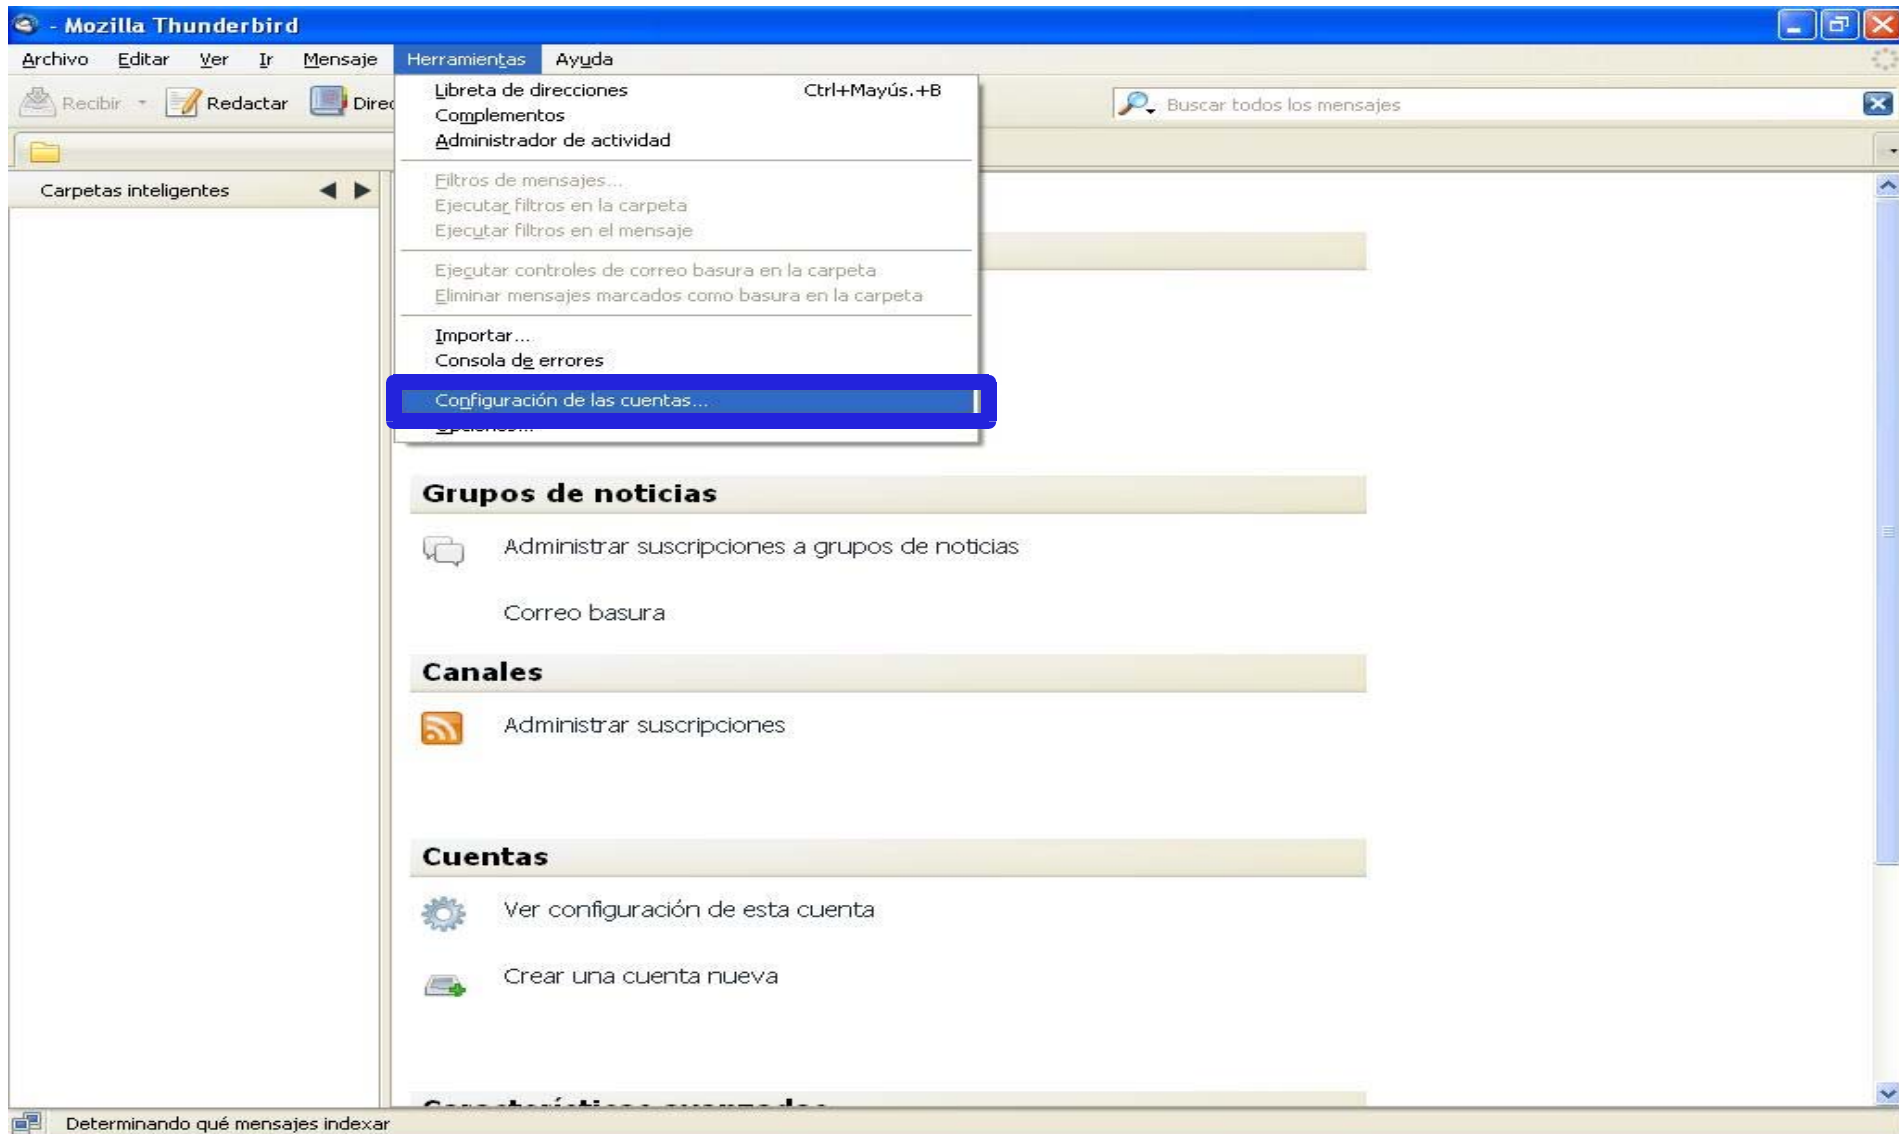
- Mozilla Thunderbird

Archivo Editar Ver Ir Mensaje Herramientas Ayuda

Recibir Redactar Direc

Buscar todos los mensajes

Libreta de direcciones Ctrl+Mayús.+B
Complementos
Administrador de actividad
Filtros de mensajes...
Ejecutar filtros en la carpeta
Ejecutar filtros en el mensaje
Ejecutar controles de correo basura en la carpeta
Eliminar mensajes marcados como basura en la carpeta
Importar...
Consola de errores
Configuración de las cuentas...
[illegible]

Carpetas inteligentes

Grupos de noticias

Administrar suscripciones a grupos de noticias

Correo basura

Canales

Administrar suscripciones

Cuentas

Ver configuración de esta cuenta

Crear una cuenta nueva

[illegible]

Determinando qué mensajes indexar